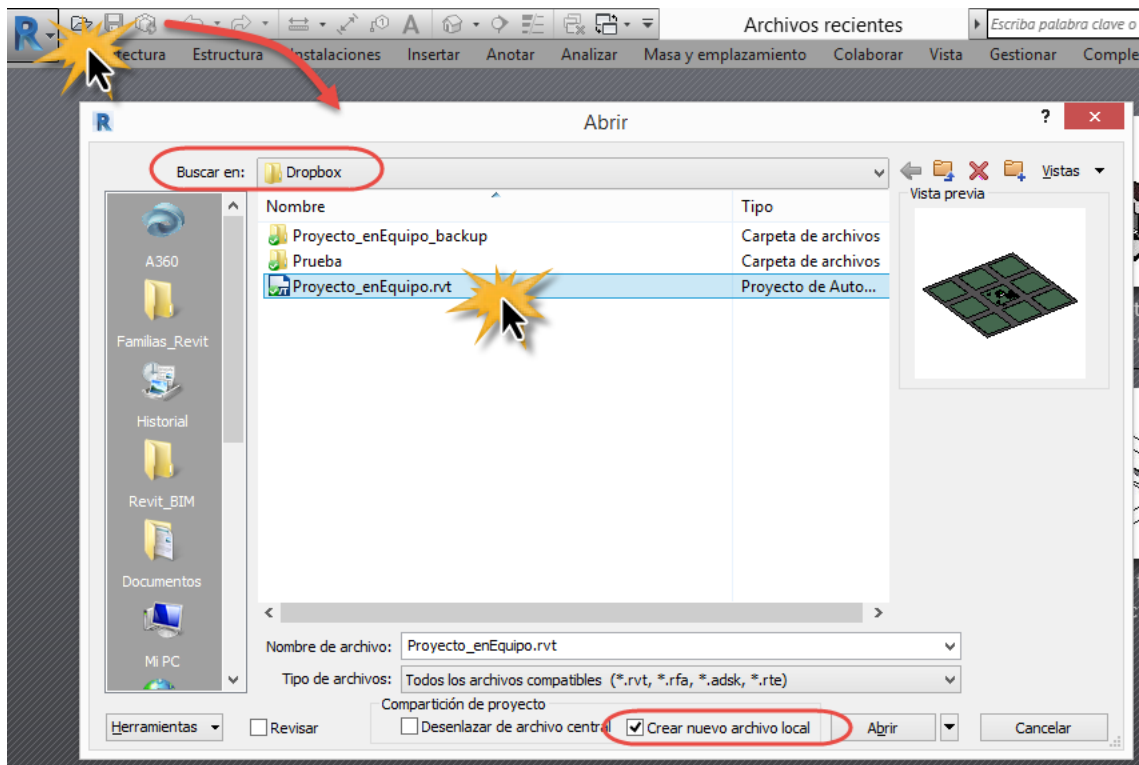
Archivos recientes
Escriba palabra clave o
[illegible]ectura Estructura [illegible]nstalaciones Insertar Anotar Analizar Masa y emplazamiento Colaborar Vista Gestionar Comple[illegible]

Abrir
?

Buscar en: Dropbox
Vistas
Vista previa

A360
Familias_Revit
Historial
Revit_BIM
Documentos
Mi PC

| Nombre | Tipo |
|---|---|
| Proyecto_enEquipo_backup | Carpeta de archivos |
| Prueba | Carpeta de archivos |
| Proyecto_enEquipo.rvt | Proyecto de Auto... |

Nombre de archivo: Proyecto_enEquipo.rvt
Tipo de archivos: Todos los archivos compatibles (*.rvt, *.rfa, *.adsk, *.rte)

Compartición de proyecto
Herramientas
Revisar
Desenlazar de archivo central
Crear nuevo archivo local
Abrir
Cancelar